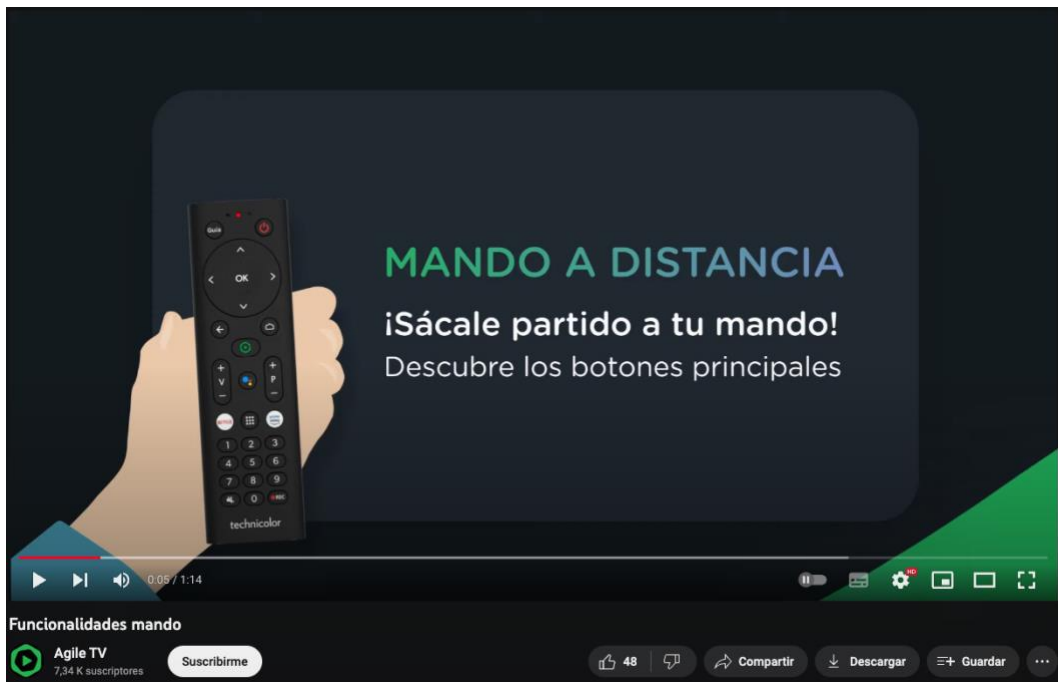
Guía

OK

V

P

1 2 3
4 5 6
7 8 9
0 REC

technicolor

MANDO A DISTANCIA

¡Sácale partido a tu mando!

Descubre los botones principales

0:05 / 1:14

HD

Funcionalidades mando

Agile TV
7,34 K suscriptores

Suscribirme

48

Compartir

Descargar

Guardar

...